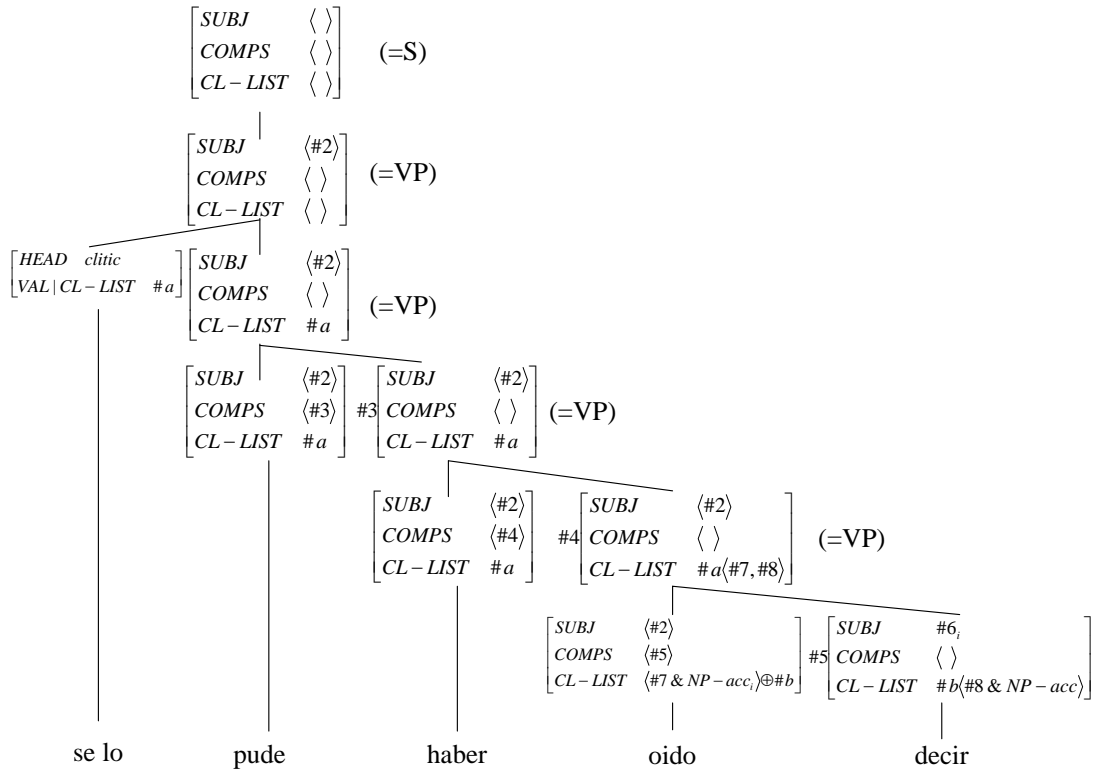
$\begin{bmatrix} SUBJ & \langle\ \rangle \\ COMPS & \langle\ \rangle \\ CL-LIST & \langle\ \rangle \end{bmatrix}$ (=S)

$\begin{bmatrix} SUBJ & \langle\#2\rangle \\ COMPS & \langle\ \rangle \\ CL-LIST & \langle\ \rangle \end{bmatrix}$ (=VP)

$\begin{bmatrix} HEAD & clitic \\ VAL \mid CL-LIST & \#a \end{bmatrix}$ $\begin{bmatrix} SUBJ & \langle\#2\rangle \\ COMPS & \langle\ \rangle \\ CL-LIST & \#a \end{bmatrix}$ (=VP)

$\begin{bmatrix} SUBJ & \langle\#2\rangle \\ COMPS & \langle\#3\rangle \\ CL-LIST & \#a \end{bmatrix}$ $\#3\begin{bmatrix} SUBJ & \langle\#2\rangle \\ COMPS & \langle\ \rangle \\ CL-LIST & \#a \end{bmatrix}$ (=VP)

$\begin{bmatrix} SUBJ & \langle\#2\rangle \\ COMPS & \langle\#4\rangle \\ CL-LIST & \#a \end{bmatrix}$ $\#4\begin{bmatrix} SUBJ & \langle\#2\rangle \\ COMPS & \langle\ \rangle \\ CL-LIST & \#a\langle\#7,\#8\rangle \end{bmatrix}$ (=VP)

$\begin{bmatrix} SUBJ & \langle\#2\rangle \\ COMPS & \langle\#5\rangle \\ CL-LIST & \langle\#7\ \&\ NP-acc_i\rangle\oplus\#b \end{bmatrix}$ $\#5\begin{bmatrix} SUBJ & \#6_i \\ COMPS & \langle\ \rangle \\ CL-LIST & \#b\langle\#8\ \&\ NP-acc\rangle \end{bmatrix}$

se lo pude haber oido decir